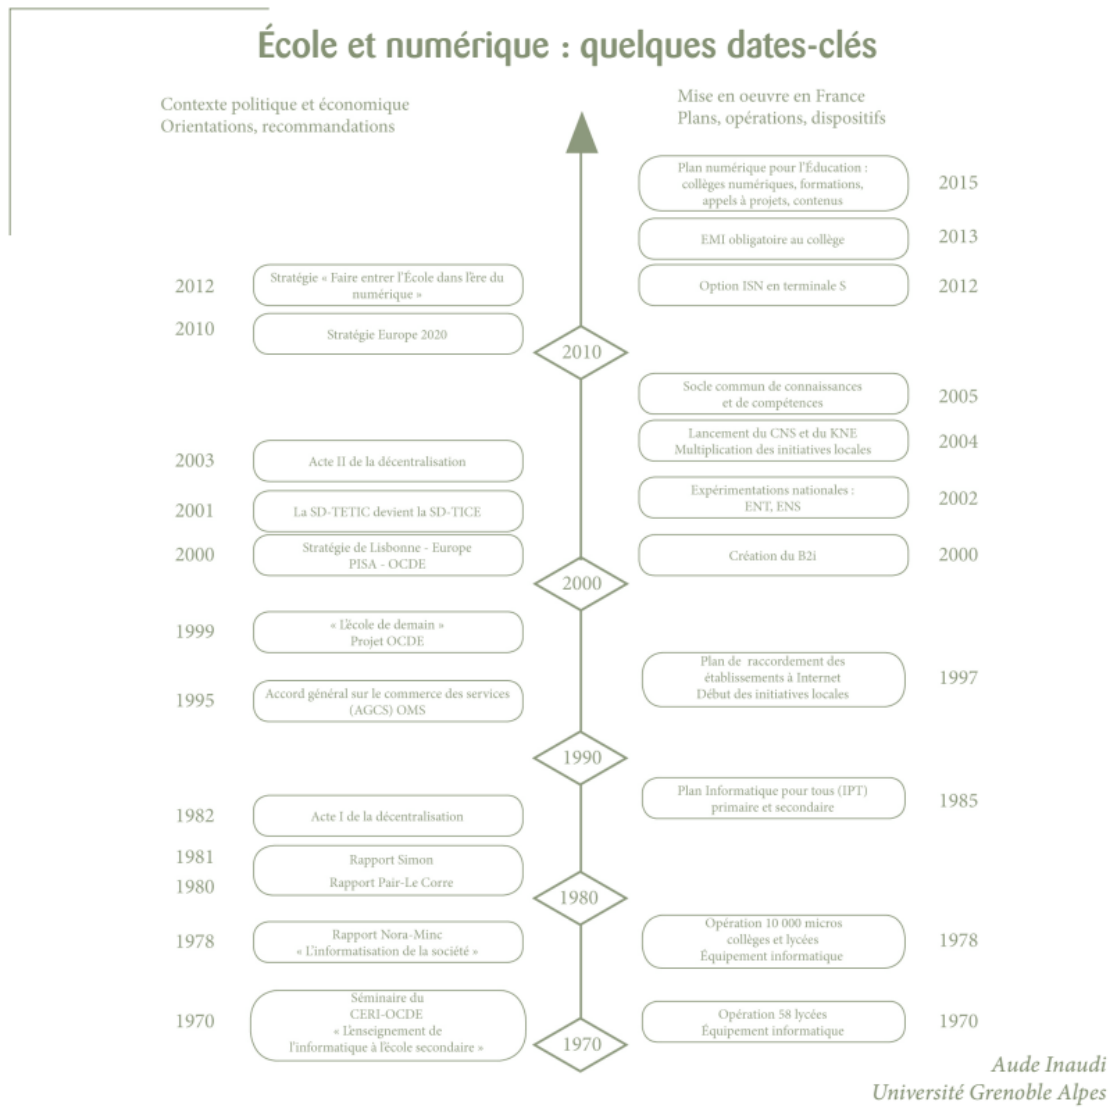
École et numérique : quelques dates-clés

Contexte politique et économique
Orientations, recommandations

Mise en oeuvre en France
Plans, opérations, dispositifs

Plan numérique pour l'Éducation : collèges numériques, formations, appels à projets, contenus 2015

EMI obligatoire au collège 2013

2012 Stratégie « Faire entrer l'École dans l'ère du numérique »

Option ISN en terminale S 2012

2010 Stratégie Europe 2020

2010

Socle commun de connaissances et de compétences 2005

Lancement du CNS et du KNE Multiplication des initiatives locales 2004

2003 Acte II de la décentralisation

Expérimentations nationales : ENT, ENS 2002

2001 La SD-TETIC devient la SD-TICE

2000 Stratégie de Lisbonne - Europe PISA - OCDE

Création du B2i 2000

2000

1999 « L'école de demain » Projet OCDE

Plan de raccordement des établissements à Internet Début des initiatives locales 1997

1995 Accord général sur le commerce des services (AGCS) OMS

1990

Plan Informatique pour tous (IPT) primaire et secondaire 1985

1982 Acte I de la décentralisation

1981 Rapport Simon

1980 Rapport Pair-Le Corre

1980

1978 Rapport Nora-Minc « L'informatisation de la société »

Opération 10 000 micros collèges et lycées Équipement informatique 1978

1970 Séminaire du CERI-OCDE « L'enseignement de l'informatique à l'école secondaire »

Opération 58 lycées Équipement informatique 1970

1970

Aude Inaudi
Université Grenoble Alpes